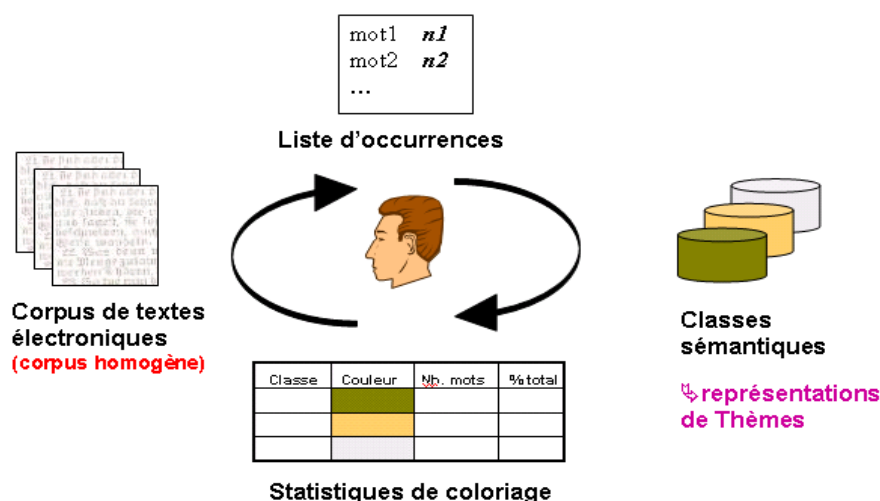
mot1 *n1*
mot2 *n2*
...

Liste d'occurrences

Corpus de textes électroniques
(corpus homogène)

Classes sémantiques

↳représentations de Thèmes

| Classe | Couleur | Nb. mots | %total |
|---|---|---|---|
| | | | |
| | | | |
| | | | |

Statistiques de coloriage